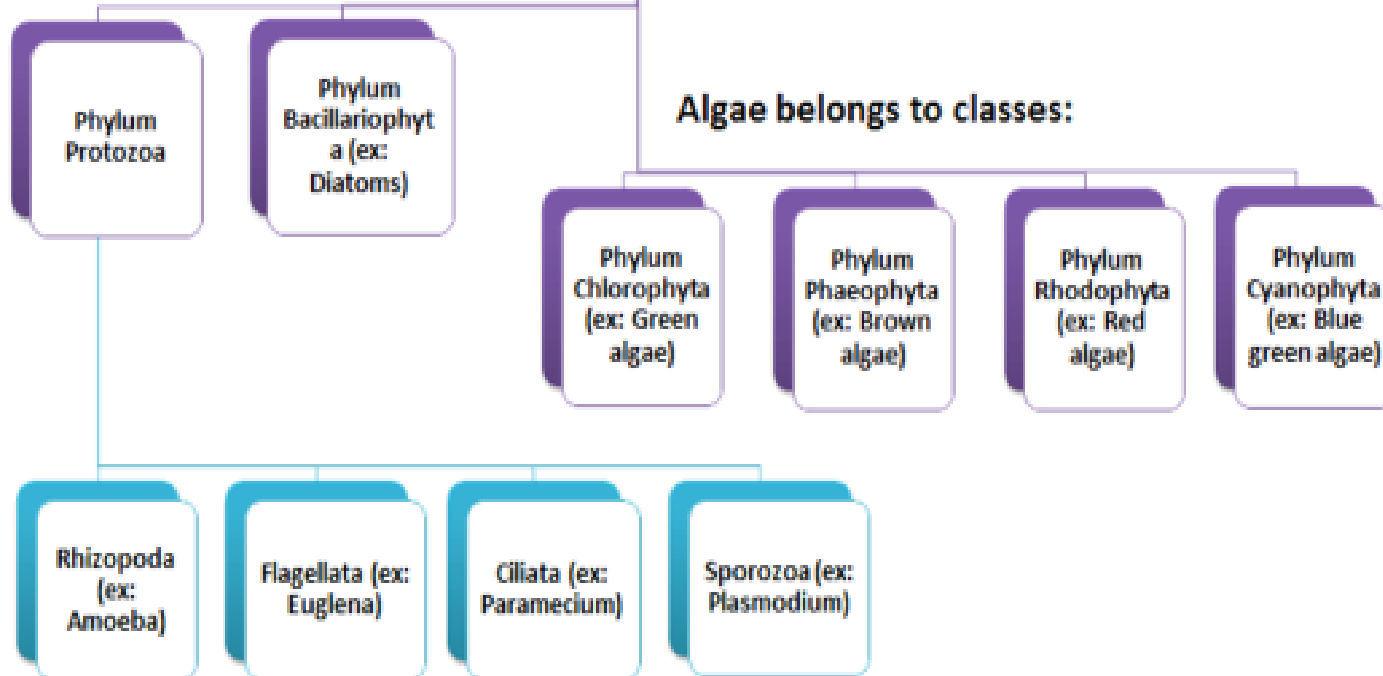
Phylum Protozoa

Phylum Bacillariophyta (ex: Diatoms)

Algae belongs to classes:

Phylum Chlorophyta (ex: Green algae)

Phylum Phaeophyta (ex: Brown algae)

Phylum Rhodophyta (ex: Red algae)

Phylum Cyanophyta (ex: Blue green algae)

Rhizopoda (ex: Amoeba)

Flagellata (ex: Euglena)

Ciliata (ex: Paramecium)

Sporozoa (ex: Plasmodium)